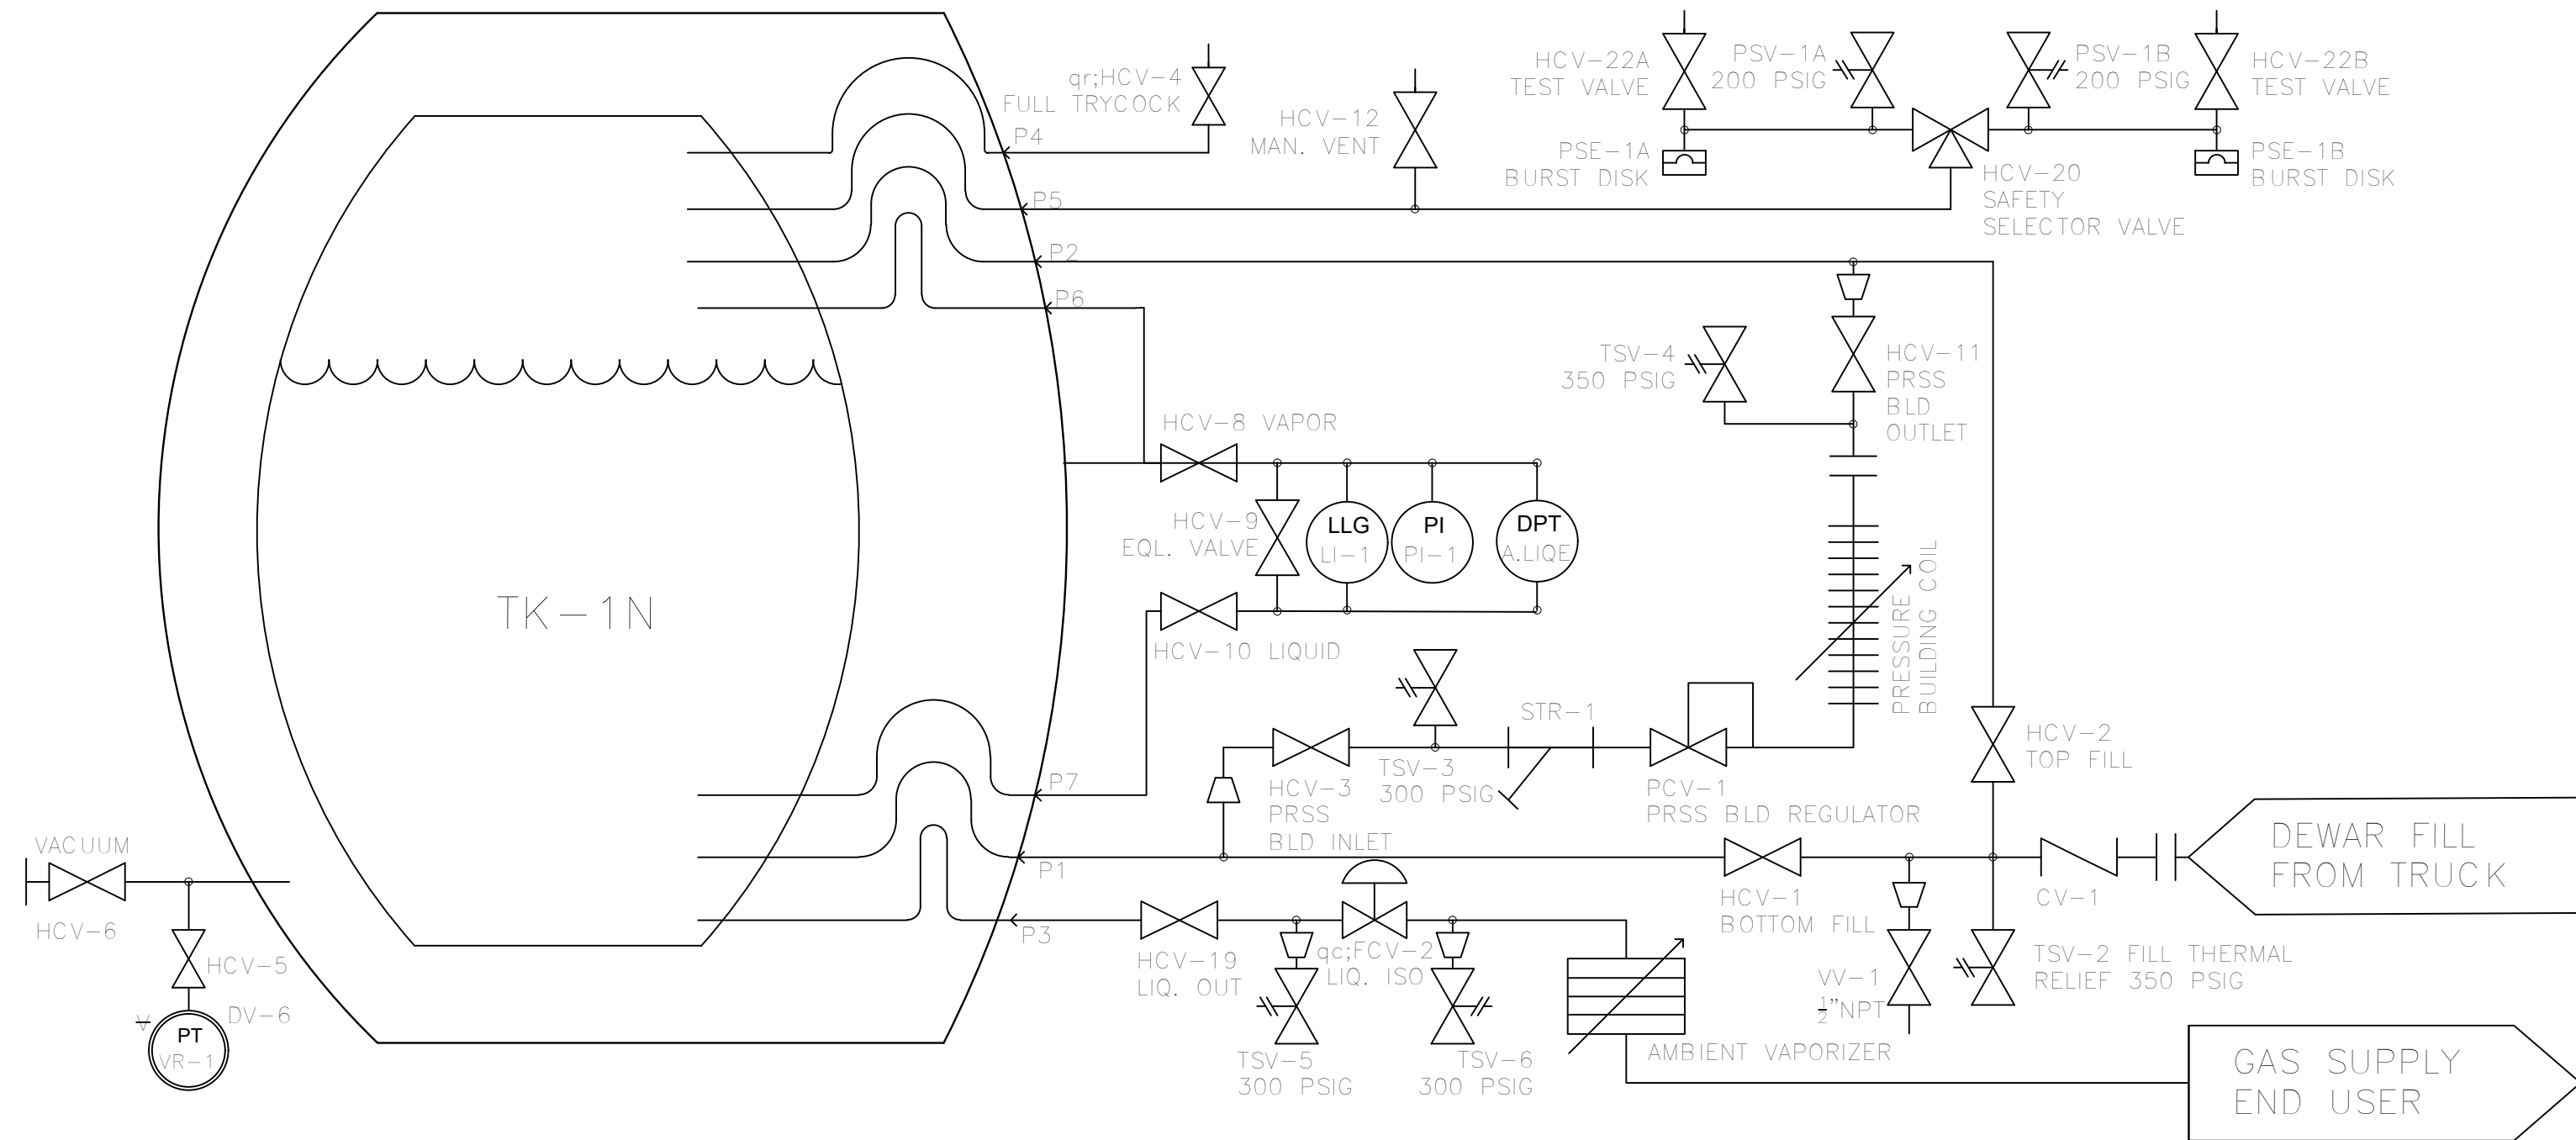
qr;HCV-4
FULL TRYCOCK

P4

HCV-12
MAN. VENT

HCV-22A
TEST VALVE

PSV-1A
200 PSIG

PSV-1B
200 PSIG

HCV-22B
TEST VALVE

PSE-1A
BURST DISK

HCV-20
SAFETY
SELECTOR VALVE

PSE-1B
BURST DISK

P5

P2

P6

TSV-4
350 PSIG

HCV-11
PRSS
BLD
OUTLET

HCV-8 VAPOR

HCV-9
EQL. VALVE

LLG
LI-1

PI
PI-1

DPT
A.LIQE

TK-1N

HCV-10 LIQUID

PRESSURE
BUILDING COIL

STR-1

HCV-3
PRSS
BLD INLET

TSV-3
300 PSIG

PCV-1
PRSS BLD REGULATOR

HCV-2
TOP FILL

P7

DEWAR FILL
FROM TRUCK

VACUUM

HCV-6

P1

HCV-1
BOTTOM FILL

CV-1

P3

HCV-19
LIQ. OUT

qc;FCV-2
LIQ. ISO

HCV-5

DV-6

V

PT
VR-1

VV-1
$\frac{1}{2}$"NPT

TSV-2 FILL THERMAL
RELIEF 350 PSIG

TSV-5
300 PSIG

TSV-6
300 PSIG

AMBIENT VAPORIZER

GAS SUPPLY
END USER